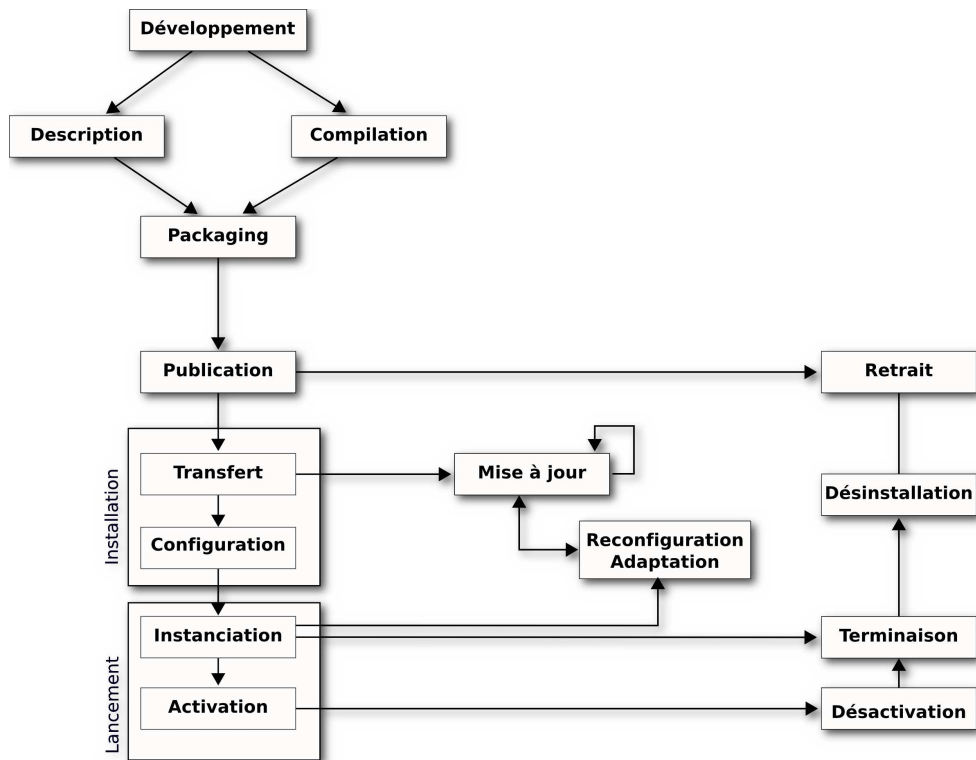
Développement

Description

Compilation

Packaging

Publication

Retrait

Installation

Transfert

Configuration

Mise à jour

Reconfiguration
Adaptation

Désinstallation

Lancement

Instanciation

Activation

Terminaison

Désactivation